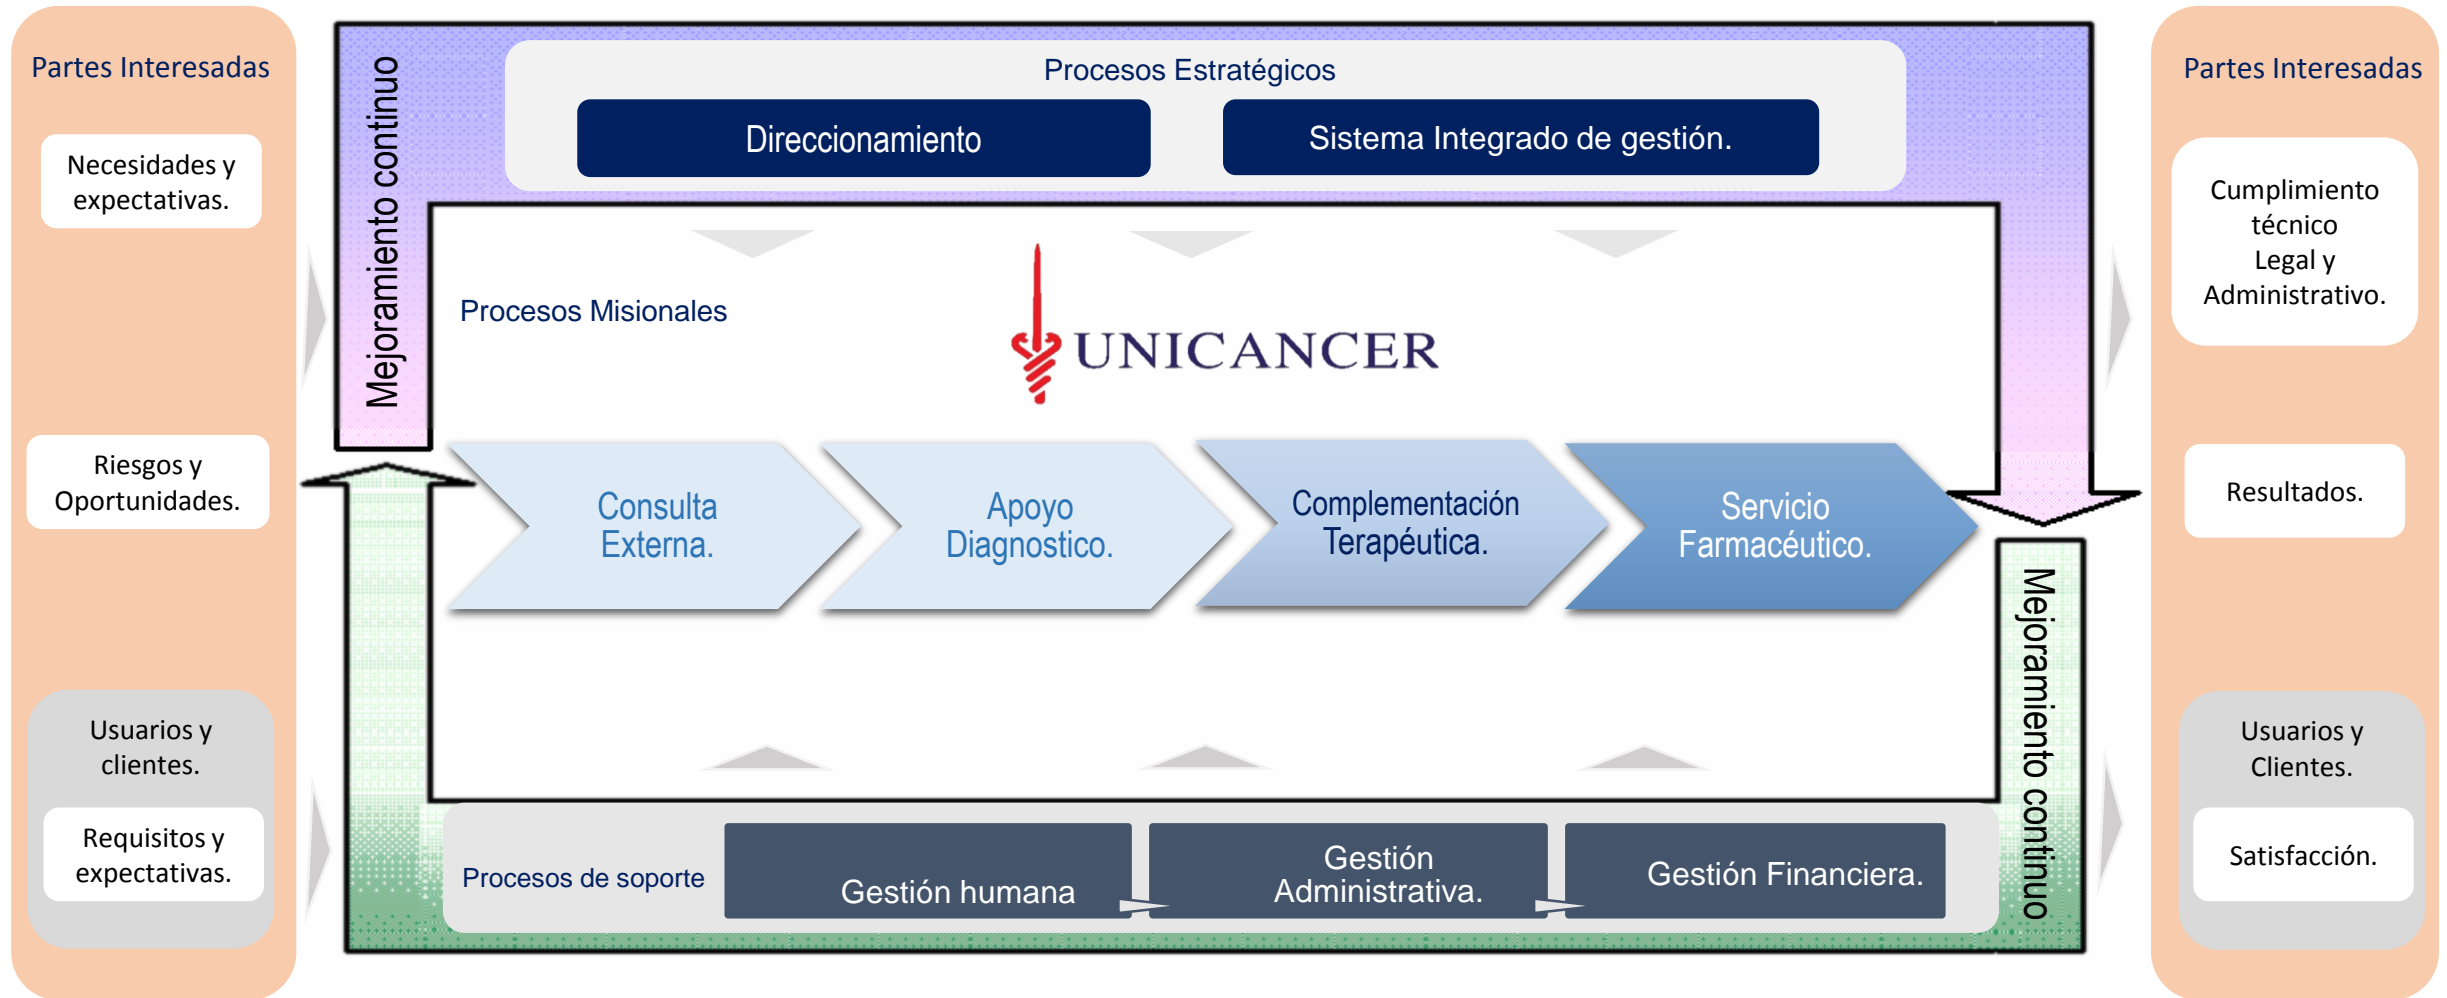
Partes Interesadas

Necesidades y expectativas.

Riesgos y Oportunidades.

Usuarios y clientes.

Requisitos y expectativas.

Mejoramiento continuo

Procesos Estratégicos

Direccionamiento

Sistema Integrado de gestión.

Procesos Misionales

UNICANCER

Consulta Externa.

Apoyo Diagnostico.

Complementación Terapéutica.

Servicio Farmacéutico.

Procesos de soporte

Gestión humana

Gestión Administrativa.

Gestión Financiera.

Mejoramiento continuo

Partes Interesadas

Cumplimiento técnico Legal y Administrativo.

Resultados.

Usuarios y Clientes.

Satisfacción.